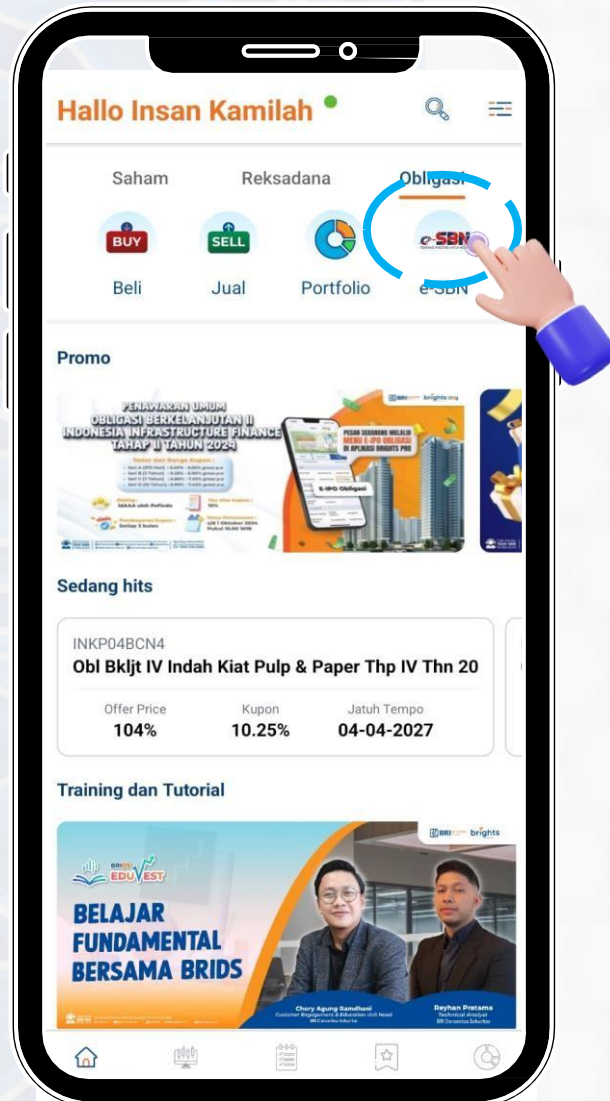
Hallo Insan Kamilah

Saham Reksadana Obligasi

BUY SELL e-SBN

Beli Jual Portfolio e-SBN

Promo

PENAWARAN UMUM OBLIGASI BERKELANJUTAN II INDONESIA INFRASTRUCTURE FINANCE TAHAP II TAHUN 2024

PESAN SEKARANG MELALUI MENU E-IPO OBLIGASI DI APLIKASI BRIGHTS PRO

E-IPO Obligasi

Sedang hits

INKP04BCN4
Obl Bkljt IV Indah Kiat Pulp & Paper Thp IV Thn 20

| Offer Price | Kupon | Jatuh Tempo |
|---|---|---|
| 104% | 10.25% | 04-04-2027 |

Training dan Tutorial

BRIDS EDUVEST

brights

BELAJAR FUNDAMENTAL BERSAMA BRIDS

Chory Agung Ramdhani

Reyhan Pratama